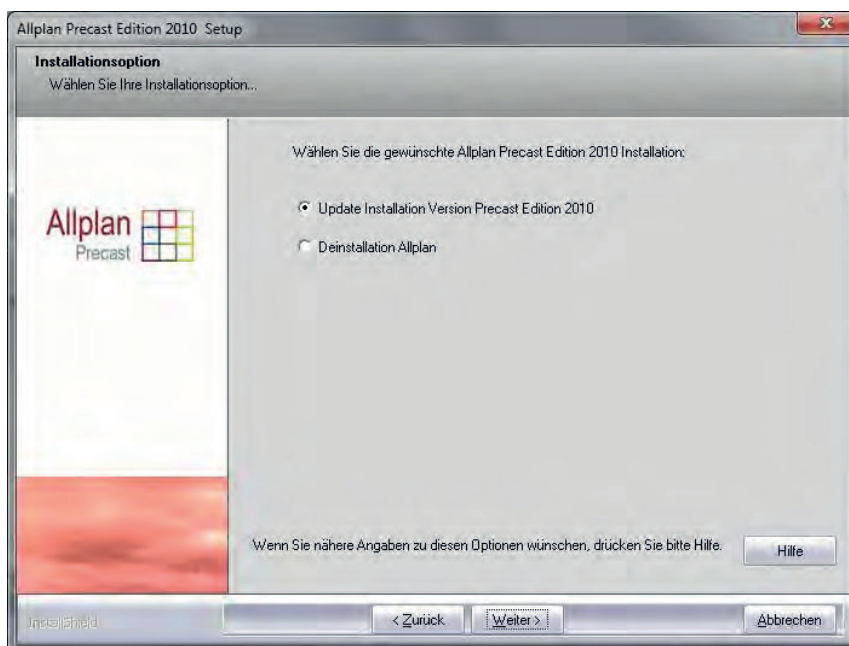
Allplan Precast Edition 2010 Setup

Installationsoption
Wählen Sie Ihre Installationsoption...

Allplan
Precast

Wählen Sie die gewünschte Allplan Precast Edition 2010 Installation:

Update Installation Version Precast Edition 2010

Deinstallation Allplan

Wenn Sie nähere Angaben zu diesen Optionen wünschen, drücken Sie bitte Hilfe.

Hilfe

InstallShield

< Zurück

Weiter >

Abbrechen